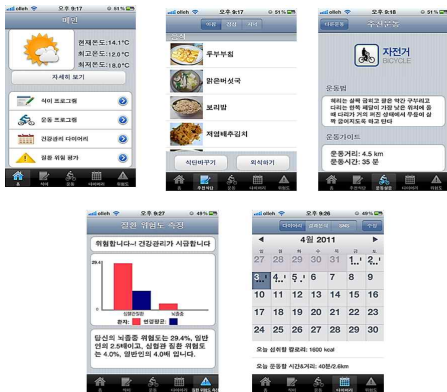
olleh 오후 9:17 51%

메인

현재온도:14.1°C
최고온도:12.0°C
최저온도:18.0°C

자세히 보기

식이 프로그램
운동 프로그램
건강관리 다이어리
질환 위험 평가

olleh 오후 9:17 51%

두부부침
맑은버섯국
보리밥
제영배추김치

식단바꾸기
외식하기

olleh 오후 9:17 51%

다른운동
추천운동

자전거
BICYCLE

운동방법
자전거는 실력 급하고 많은 약간 구부리고 타야는 한쪽 페달이 가장 낮은 위치에 올때 다리가 거의 펴진 상태에서 무릎이 살짝 굽어지도록 합니다.

운동가이드
운동거리: 4.5 km
운동시간: 35 분

olleh 오후 9:29 49%

질환 유험도 측정

위험합니다~! 건강관리가 시급합니다

29.4

환자 평균평균

당신의 뇌졸중 위험도는 29.4%, 일반인의 2배이고, 심혈관 질환 위험도는 4.0%, 일반인의 4.0배 입니다.

olleh 오후 9:26 49%

4 월 2011

1 2
3 4 5 6 7 8 9
10 11 12 13 14 15 16
17 18 19 20 21 22 23
24 25 26 27 28 29 30

오늘 섭취할 칼로리: 1600 kcal
오늘 운동량(거리/시간): 40분/2.6km